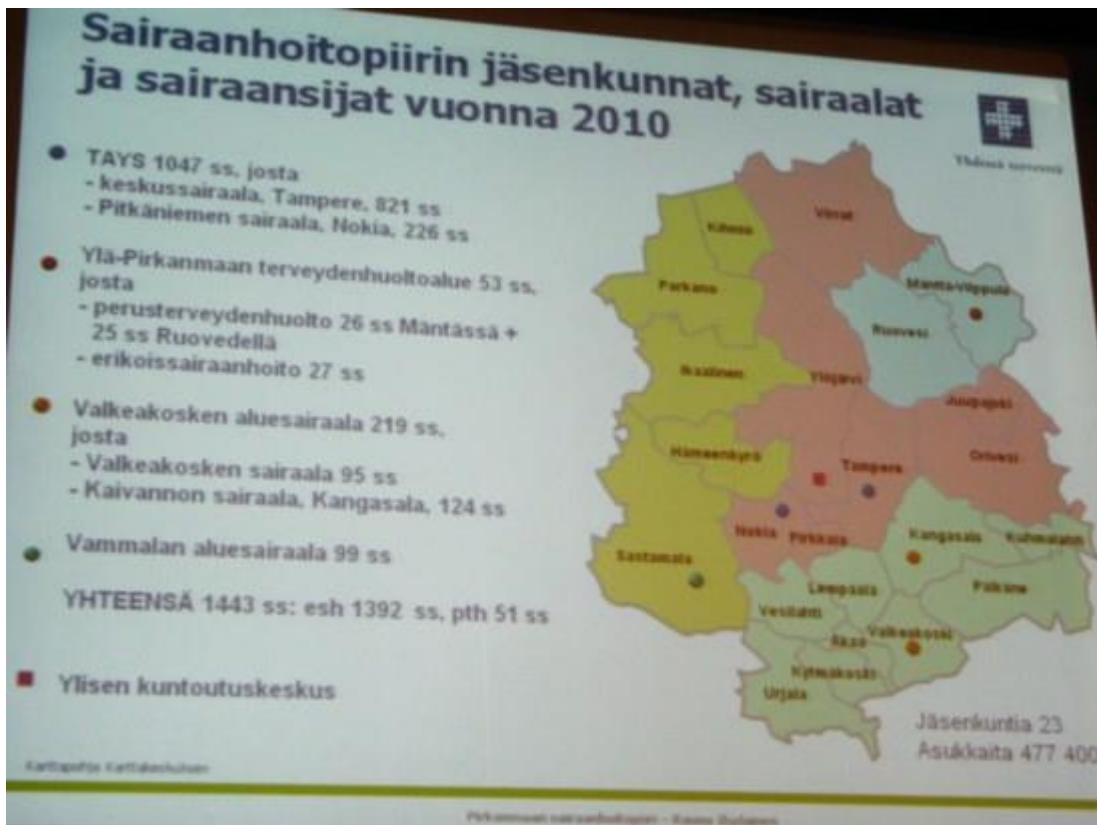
Sairaanhoitopiirin jäsenkunnat, sairaalat ja sairaansijat vuonna 2010

Yhdessä terveenä

TAYS 1047 ss, josta
- keskussairaala, Tampere, 821 ss
- Pitkäniemen sairaala, Nokia, 226 ss

Ylä-Pirkanmaan terveydenhuoltoalue 53 ss, josta
- perusterveydenhuolto 26 ss Mäntässä + 25 ss Ruovedellä
- erikoissairaanhoito 27 ss

Valkeakosken aluesairaala 219 ss, josta
- Valkeakosken sairaala 95 ss
- Kaivannon sairaala, Kangasala, 124 ss

Vammalan aluesairaala 99 ss

YHTEENSÄ 1443 ss: esh 1392 ss, pth 51 ss

Ylisen kuntoutuskeskus

Kihniö
Virrat
Parkano
Mänttä-Vilppula
Ruovesi
Ikaalinen
Ylöjärvi
Juupajoki
Hämeenkyrö
Orivesi
Tampere
Nokia
Pirkkala
Kangasala
Kuhmalahti
Sastamala
Lempäälä
Pälkäne
Vesilahti
Akaa
Valkeakoski
Kylmäkoski
Urjala

Jäsenkuntia 23
Asukkaita 477 400

Karttapohja Karttakeskukselta

Pirkanmaan sairaanhoitopiiri - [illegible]